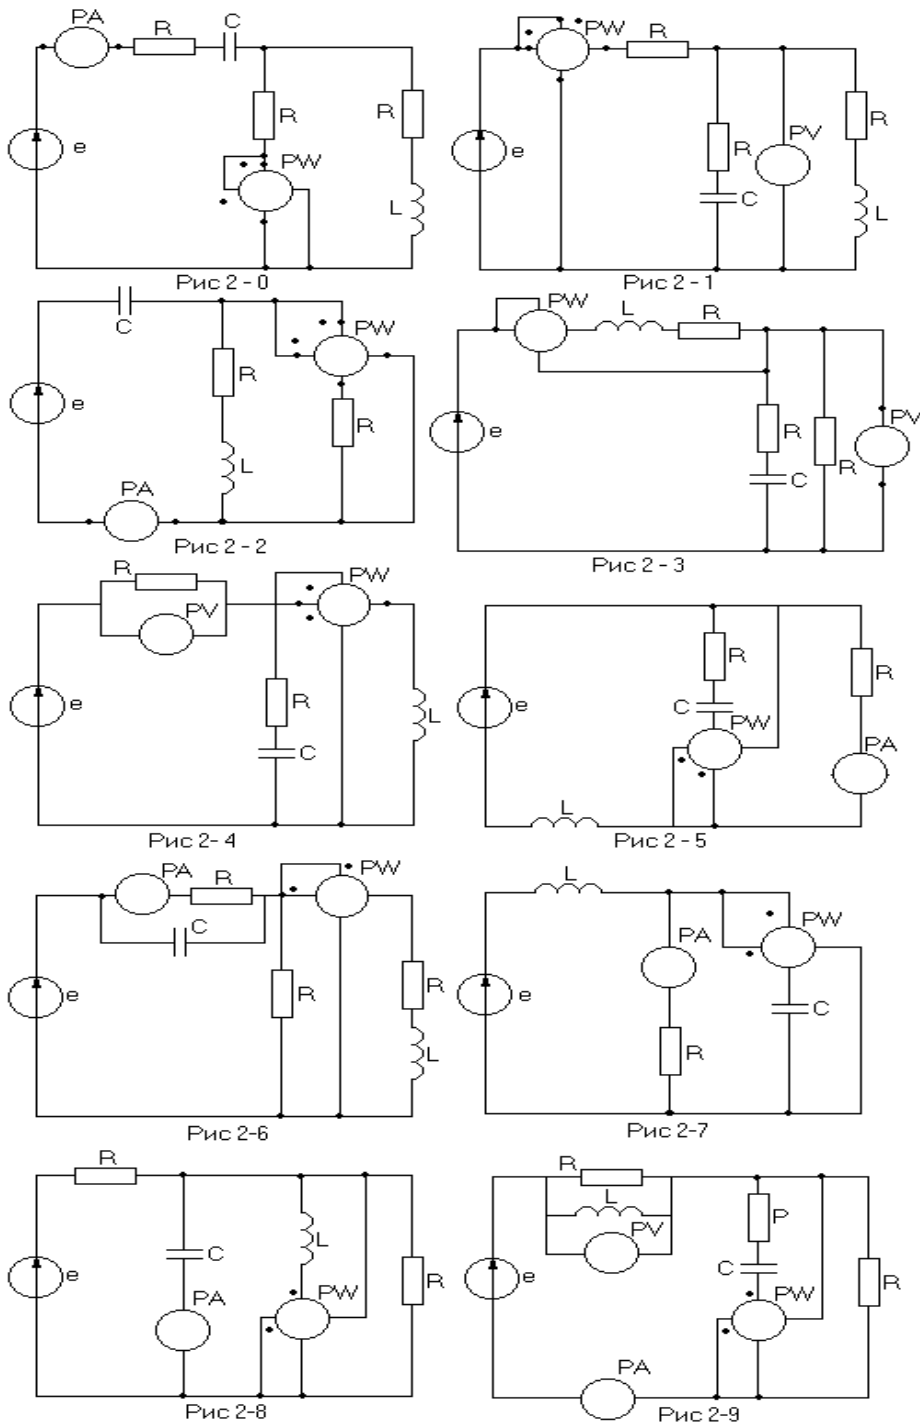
PA R C R R PW e L

Рис 2 - 0

PW R R PV R e C L

Рис 2 - 1

C PW R e R L PA

Рис 2 - 2

PW L R R PV e R C

Рис 2 - 3

R PW PV e R L C

Рис 2- 4

R R e C PW PA L

Рис 2 - 5

PA R PW C e R R L

Рис 2-6

L PW PA e C R

Рис 2-7

R C L e R PA PW

Рис 2-8

R L P PV e C R PW PA

Рис 2-9